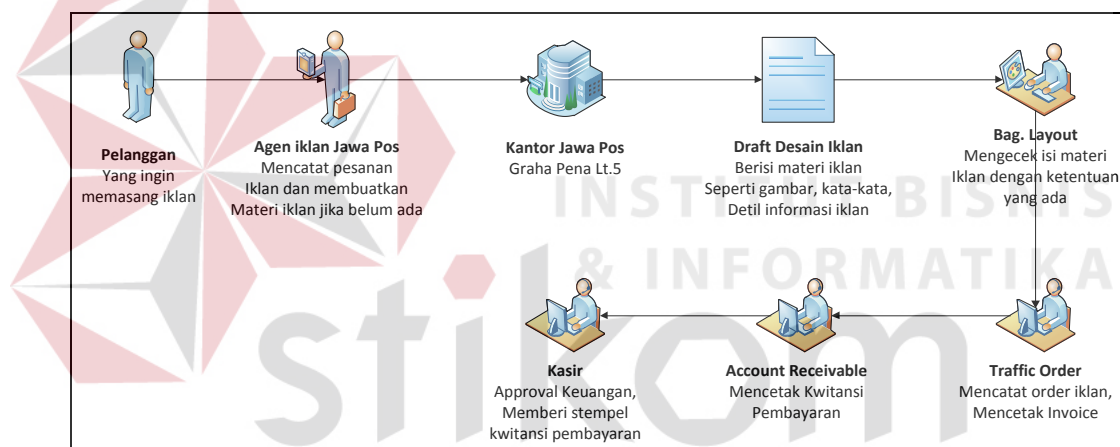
Pelanggan
Yang ingin memasang iklan

Agen iklan Jawa Pos
Mencatat pesanan Iklan dan membuatkan Materi iklan jika belum ada

Kantor Jawa Pos
Graha Pena Lt.5

Draft Desain Iklan
Berisi materi iklan Seperti gambar, kata-kata, Detil informasi iklan

Bag. Layout
Mengecek isi materi Iklan dengan ketentuan yang ada

INSTITUT BISNIS & INFORMATIKA

stikom

Traffic Order
Mencatat order iklan, Mencetak Invoice

Account Receivable
Mencetak Kwitansi Pembayaran

Kasir
Approval Keuangan, Memberi stempel kwitansi pembayaran